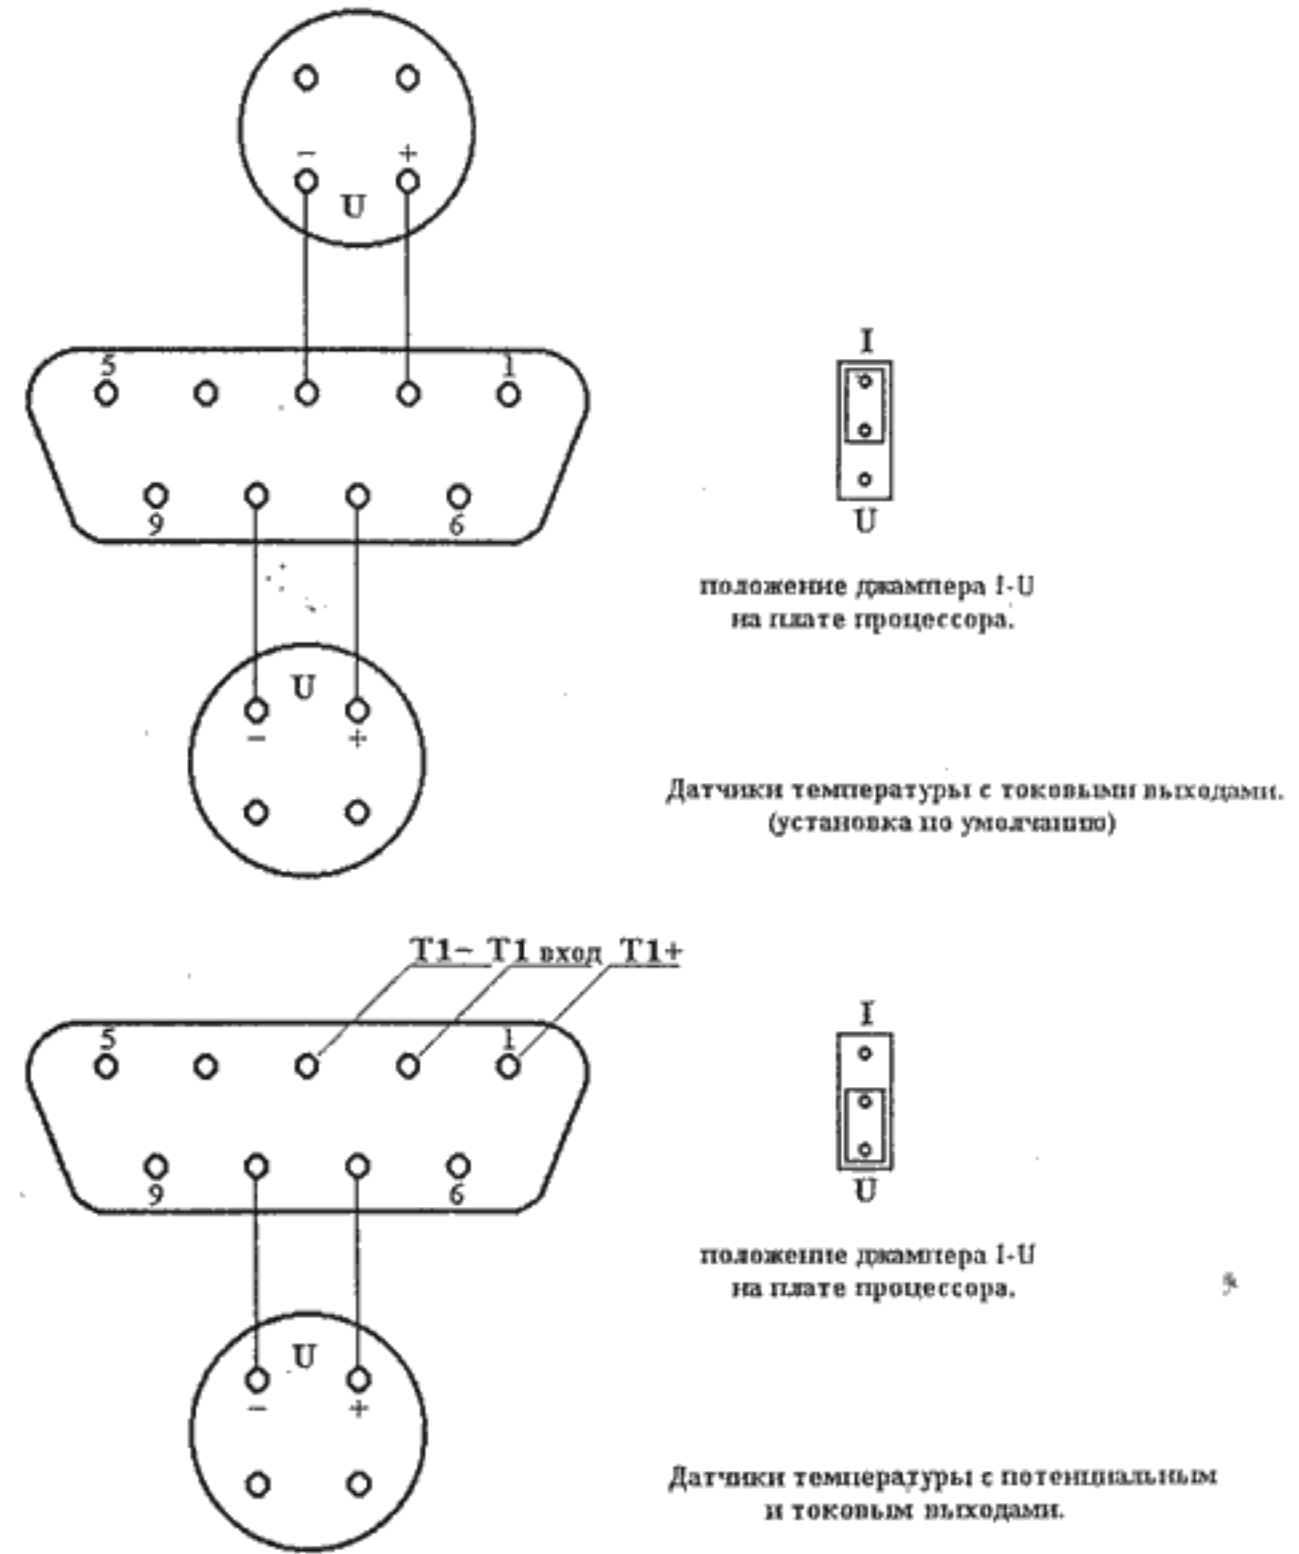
− +
U

5 1
9 6

U
− +

I
U

положение джампера I-U на плате процессора.

Датчики температуры с токовыми выходами. (установка по умолчанию)

T1− T1 вход T1+

5 1
9 6

U
− +

I
U

положение джампера I-U на плате процессора.

Датчики температуры с потенциальным и токовым выходами.